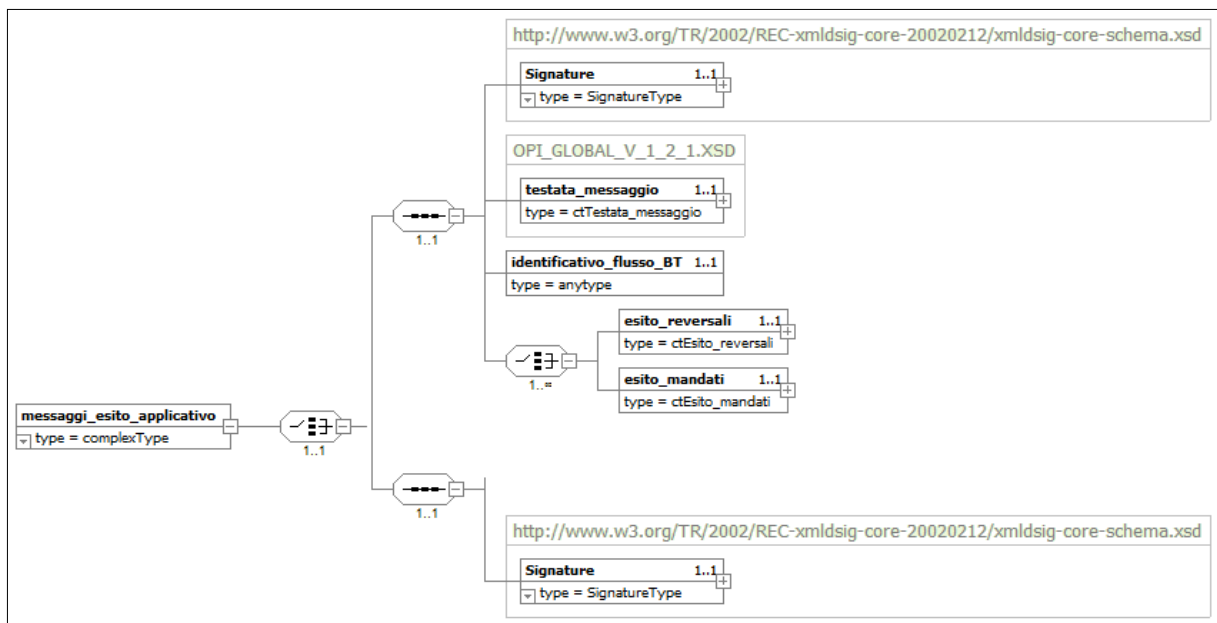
http://www.w3.org/TR/2002/REC-xmldsig-core-20020212/xmldsig-core-schema.xsd

Signature 1..1
type = SignatureType

OPI_GLOBAL_V_1_2_1.XSD

testata_messaggio 1..1
type = ctTestata_messaggio

1..1

identificativo_flusso_BT 1..1
type = anytype

esito_reversali 1..1
type = ctEsito_reversali

1..∞

esito_mandati 1..1
type = ctEsito_mandati

messaggi_esito_applicativo
type = complexType

1..1

1..1

http://www.w3.org/TR/2002/REC-xmldsig-core-20020212/xmldsig-core-schema.xsd

Signature 1..1
type = SignatureType